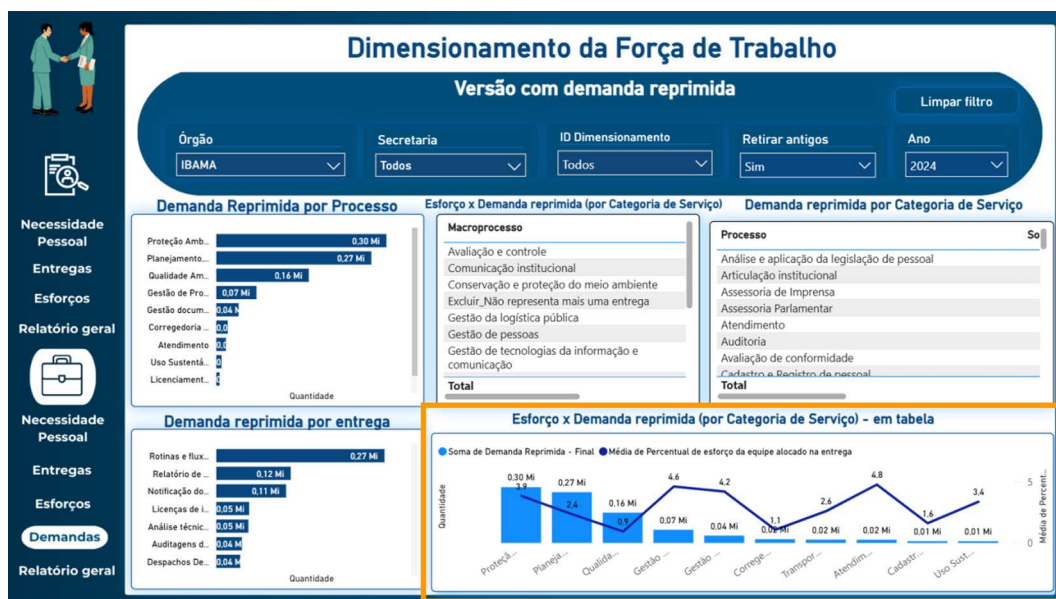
Necessidade Pessoal
Entregas
Esforços
Relatório geral
Necessidade Pessoal
Entregas
Esforços
Demandas
Relatório geral

Dimensionamento da Força de Trabalho

Versão com demanda reprimida

Limpar filtro

| Órgão | Secretaria | ID Dimensionamento | Retirar antigos | Ano |
|---|---|---|---|---|
| IBAMA | Todos | Todos | Sim | 2024 |

Demanda Reprimida por Processo

Proteção Amb... 0,30 Mi
Planejamento,... 0,27 Mi
Qualidade Am... 0,16 Mi
Gestão de Pro... 0,07 Mi
Gestão docum... 0,04 Mi
Corregedoria ... 0,0
Atendimento 0,0
Uso Sustentá... 0
Licenciament... 0
Quantidade

Esforço x Demanda reprimida (por Categoria de Serviço)

Macroprocesso
Avaliação e controle
Comunicação institucional
Conservação e proteção do meio ambiente
Excluir_Não representa mais uma entrega
Gestão da logística pública
Gestão de pessoas
Gestão de tecnologias da informação e comunicação
Total

Demanda reprimida por Categoria de Serviço

Processo So
Análise e aplicação da legislação de pessoal
Articulação institucional
Assessoria de Imprensa
Assessoria Parlamentar
Atendimento
Auditoria
Avaliação de conformidade
Cadastro e Registro de pessoal
Total

Demanda reprimida por entrega

Rotinas e flux... 0,27 Mi
Relatório de ... 0,12 Mi
Notificação do... 0,11 Mi
Licenças de i... 0,05 Mi
Análise técnic... 0,05 Mi
Auditagens d... 0,04 Mi
Despachos De... 0,04 Mi
Quantidade

Esforço x Demanda reprimida (por Categoria de Serviço) - em tabela

Soma de Demanda Reprimida - Final Média de Percentual de esforço da equipe alocado na entrega

Quantidade
0,30 Mi 3,9
0,27 Mi 2,4
0,16 Mi 0,9
0,07 Mi 4,6
0,04 Mi 4,2
0,02 Mi 1,1
0,02 Mi 2,6
0,02 Mi 4,8
0,01 Mi 1,6
0,01 Mi 3,4
Proteçã... Planeja... Qualida... Gestão ... Gestão ... Correge... Transpor... Atendim... Cadastr... Uso Sust...
5 0
Média de Percent...